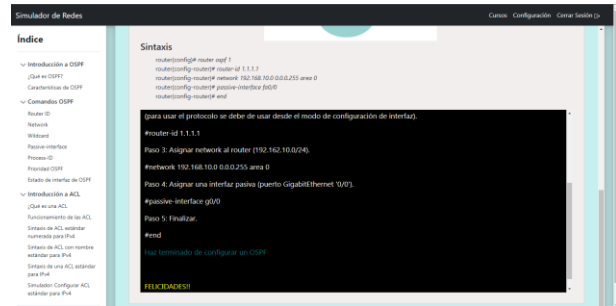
Simulador de Redes

Cursos Configuración Cerrar Sesión

Índice

Introducción a OSPF
¿Qué es OSPF?
Características de OSPF

Comandos OSPF
Router ID
Network
Wildcard
Passive-interface
Process-ID
Prioridad OSPF
Estado de interfaz de OSPF

Introducción a ACL
¿Qué es una ACL
Funcionamiento de las ACL
Sintaxis de ACL estándar numerada para IPv4
Sintaxis de ACL con nombre estándar para IPv4
Sintaxis de una ACL estándar para IPv4
Simulador: Configurar ACL estándar para IPv4

Sintaxis

router(config)# router ospf 1
router(config-router)# router-id 1.1.1.1
router(config-router)# network 192.168.10.0 0.0.0.255 area 0
router(config-router)# passive-interface fa0/0
router(config-router)# end

(para usar el protocolo se debe de usar desde el modo de configuración de interfaz).

#router-id 1.1.1.1

Paso 3: Asignar network al router (192.162.10.0/24).

#network 192.168.10.0 0.0.0.255 area 0

Paso 4: Asignar una interfaz pasiva (puerto GigabitEthernet '0/0').

#passive-interface g0/0

Paso 5: Finalizar.

#end

Haz terminado de configurar un OSPF

FELICIDADES!!